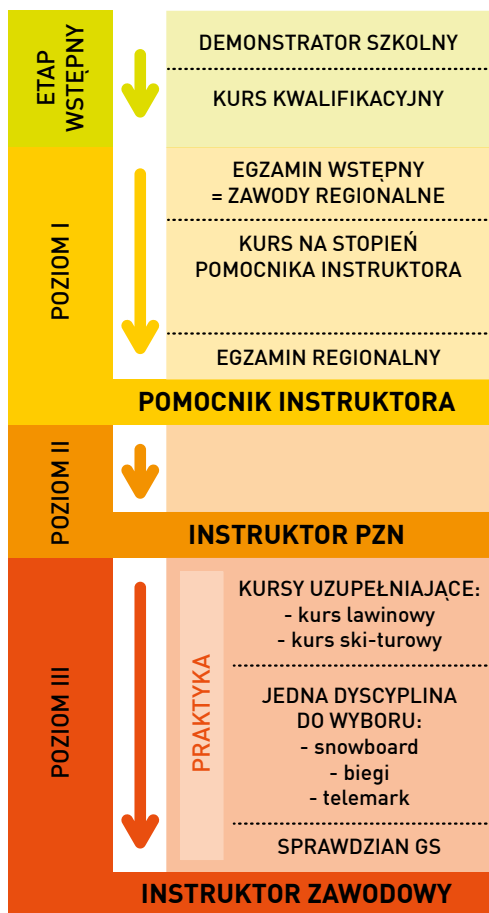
ETAP WSTĘPNY

DEMONSTRATOR SZKOLNY

KURS KWALIFIKACYJNY

POZIOM I

EGZAMIN WSTĘPNY
= ZAWODY REGIONALNE

KURS NA STOPIEŃ
POMOCNIKA INSTRUKTORA

EGZAMIN REGIONALNY

POMOCNIK INSTRUKTORA

POZIOM II

INSTRUKTOR PZN

POZIOM III

PRAKTYKA

KURSY UZUPEŁNIAJĄCE:
- kurs lawinowy
- kurs ski-turowy

JEDNA DYSCYPLINA
DO WYBORU:
- snowboard
- biegi
- telemark

SPRAWDZIAN GS

INSTRUKTOR ZAWODOWY